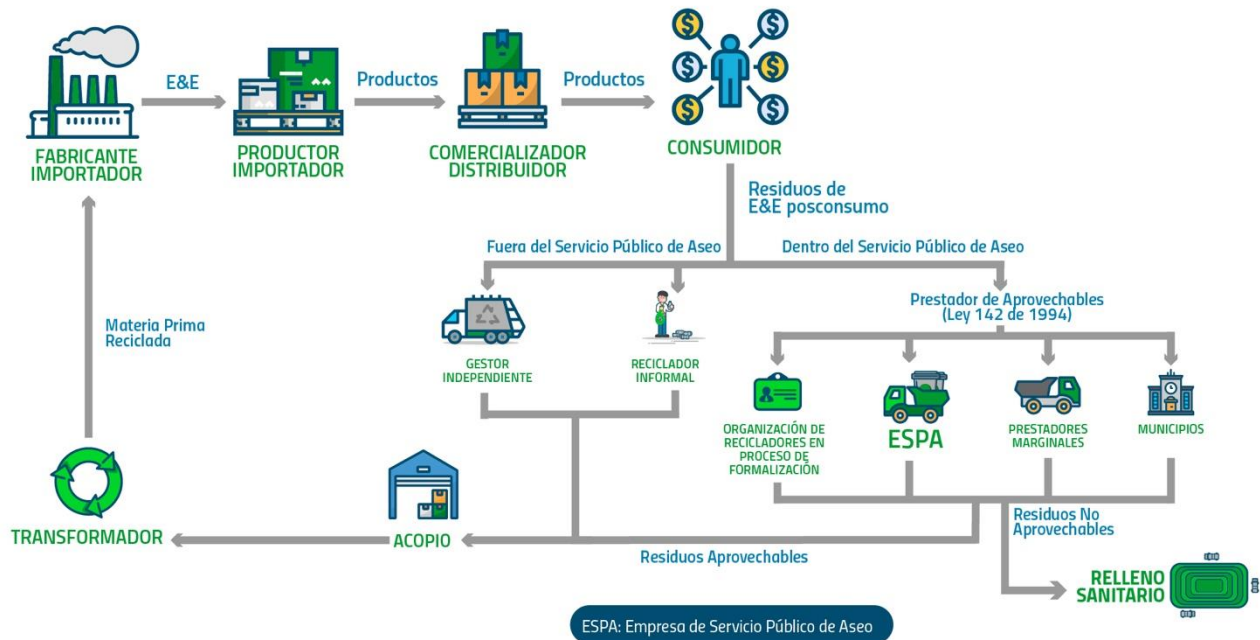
FABRICANTE IMPORTADOR

E&E

PRODUCTOR IMPORTADOR

Productos

COMERCIALIZADOR DISTRIBUIDOR

Productos

CONSUMIDOR

Residuos de E&E posconsumo

Fuera del Servicio Público de Aseo

Dentro del Servicio Público de Aseo

Materia Prima Reciclada

GESTOR INDEPENDIENTE

RECICLADOR INFORMAL

Prestador de Aprovechables (Ley 142 de 1994)

ORGANIZACIÓN DE RECICLADORES EN PROCESO DE FORMALIZACIÓN

ESPA

PRESTADORES MARGINALES

MUNICIPIOS

TRANSFORMADOR

ACOPIO

Residuos Aprovechables

Residuos No Aprovechables

RELLENO SANITARIO

ESPA: Empresa de Servicio Público de Aseo